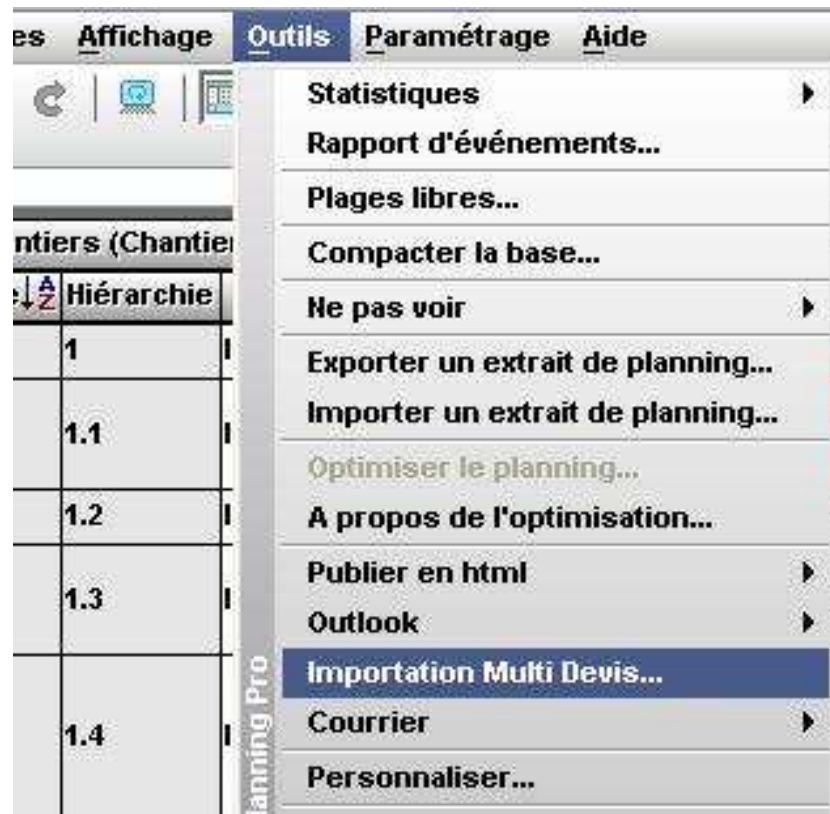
es Affichage Outils Paramétrage Aide

ntiers (Chantie

Hiérarchie

1

1.1

1.2

1.3

1.4

Statistiques
Rapport d'événements...
Plages libres...
Compacter la base...
Ne pas voir
Exporter un extrait de planning...
Importer un extrait de planning...
Optimiser le planning...
A propos de l'optimisation...
Publier en html
Outlook
Importation Multi Devis...
Courrier
Personnaliser...

lanning Pro